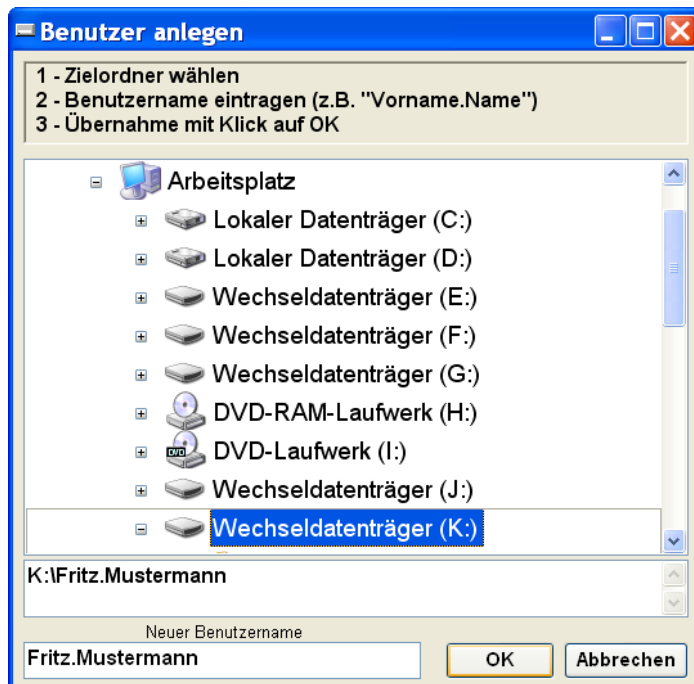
Benutzer anlegen

1 - Zielordner wählen
2 - Benutzername eintragen (z.B. "Vorname.Name")
3 - Übernahme mit Klick auf OK

Arbeitsplatz
Lokaler Datenträger (C:)
Lokaler Datenträger (D:)
Wechseldatenträger (E:)
Wechseldatenträger (F:)
Wechseldatenträger (G:)
DVD-RAM-Laufwerk (H:)
DVD-Laufwerk (I:)
Wechseldatenträger (J:)
Wechseldatenträger (K:)

K:\Fritz.Mustermann

Neuer Benutzername
Fritz.Mustermann

OK
Abbrechen